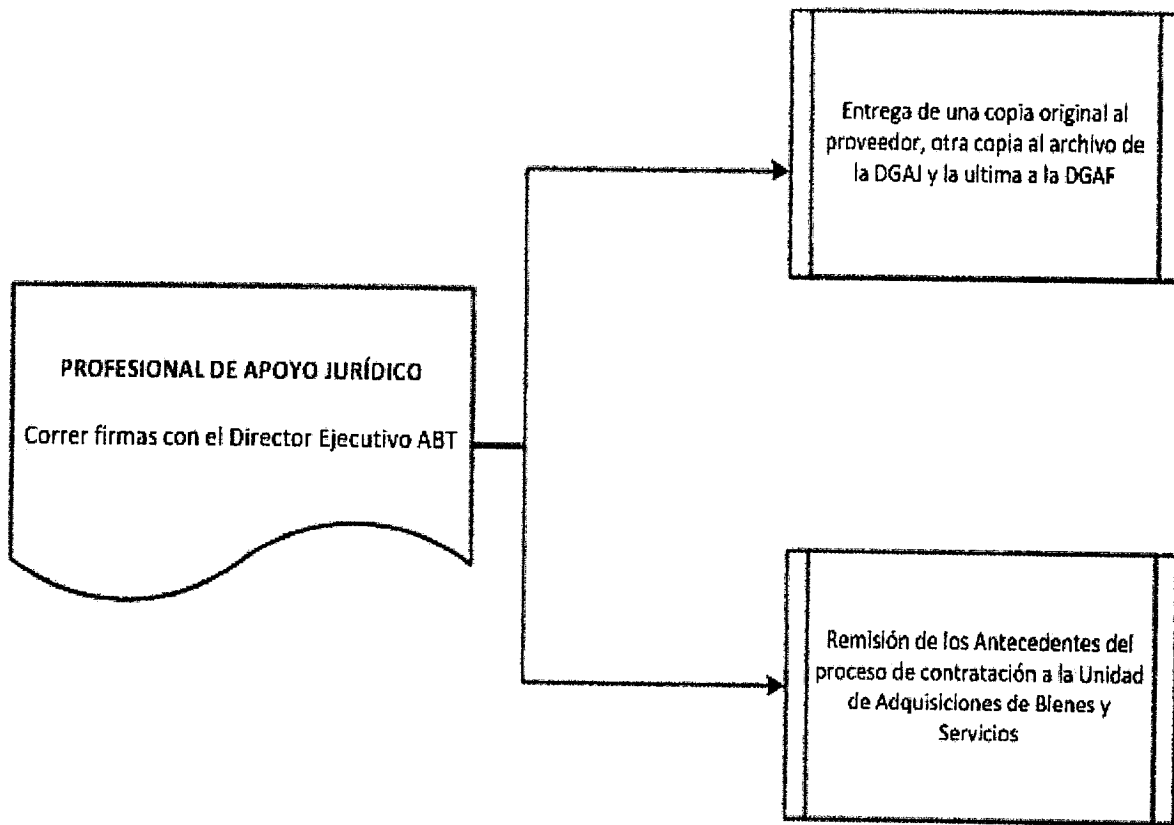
Entrega de una copia original al proveedor, otra copia al archivo de la DGAJ y la ultima a la DGAF

PROFESIONAL DE APOYO JURÍDICO

Correr firmas con el Director Ejecutivo ABT

Remisión de los Antecedentes del proceso de contratación a la Unidad de Adquisiciones de Bienes y Servicios